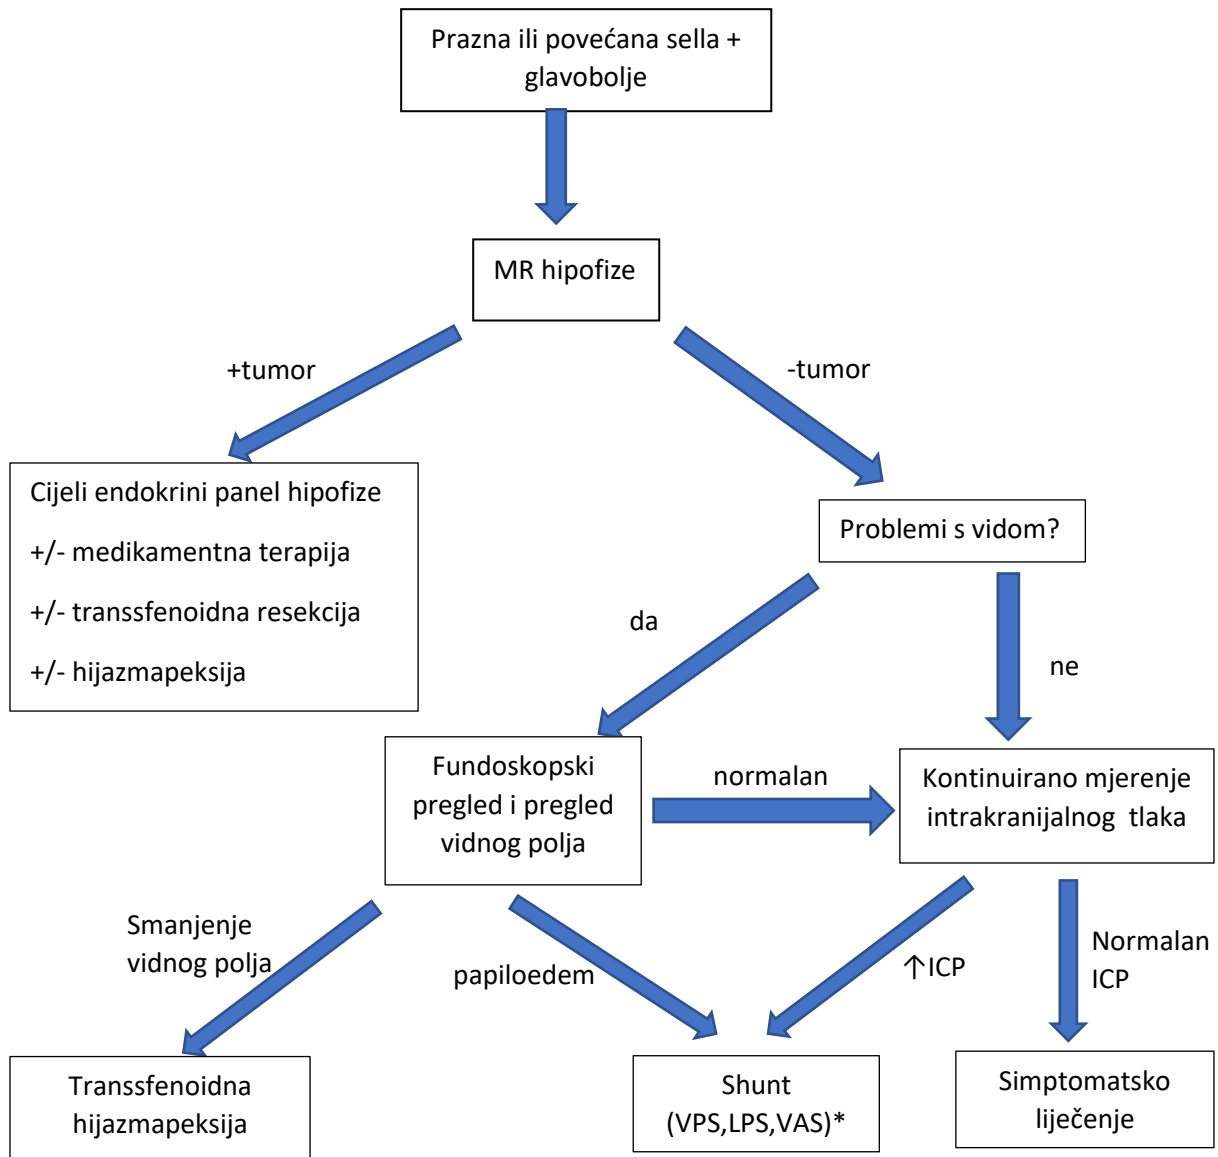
Prazna ili povećana sella + glavobolje

MR hipofize

+tumor

-tumor

Cijeli endokrini panel hipofize

+/- medikamentna terapija

+/- transsfenoidna resekcija

+/- hijazmapeksija

Problemi s vidom?

da

ne

Fundoskopski pregled i pregled vidnog polja

normalan

Kontinuirano mjerenje intrakranijalnog tlaka

Smanjenje vidnog polja

papiloedem

↑ICP

Normalan ICP

Transsfenoidna hijazmapeksija

Shunt (VPS,LPS,VAS)*

Simptomatsko liječenje